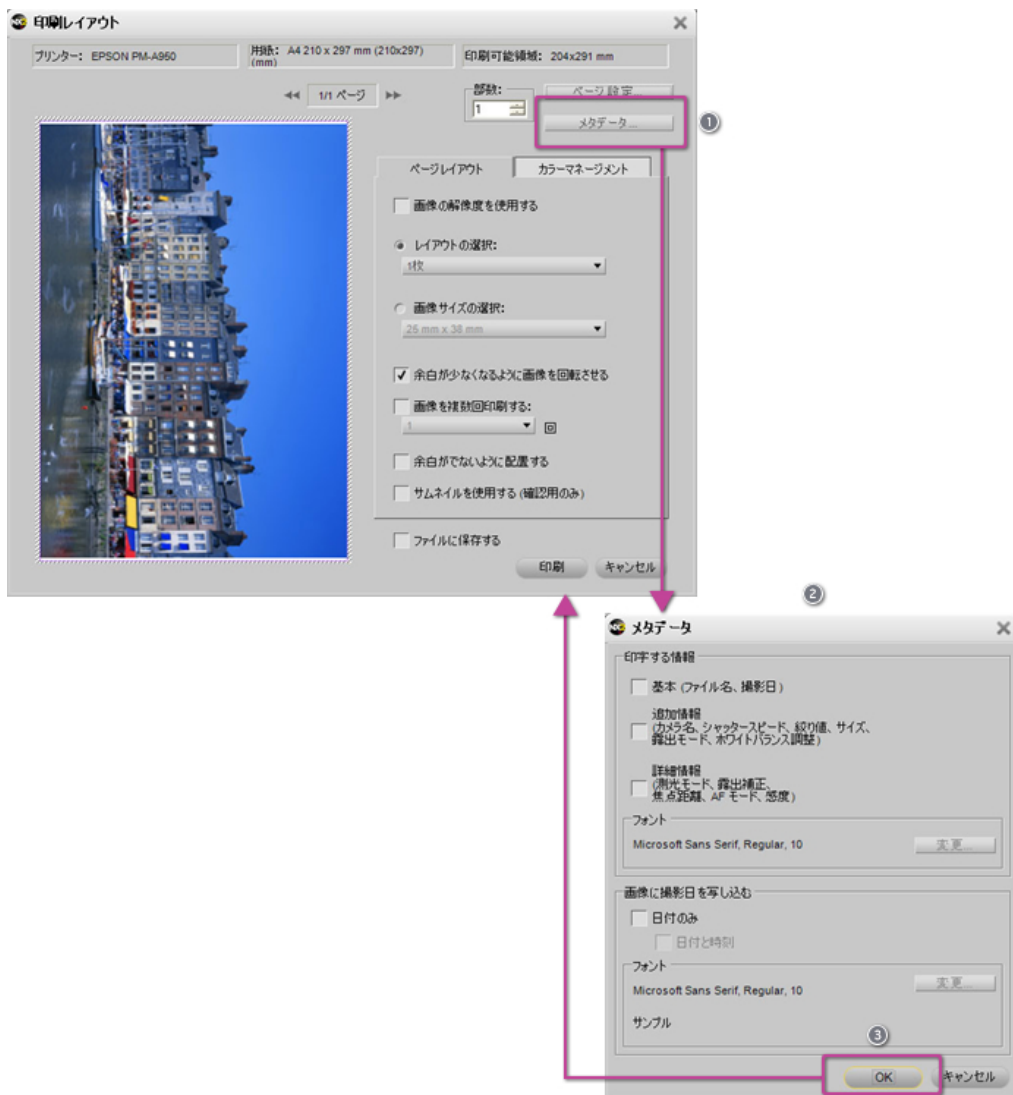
印刷レイアウト

プリンター: EPSON PM-A950

用紙: A4 210 x 297 mm (210x297) (mm)

印刷可能領域: 204x291 mm

1/1 ページ

部数:
1

ページ設定

メタデータ...

❶

ページレイアウト

カラーマネージメント

画像の解像度を使用する

レイアウトの選択:
1枚

画像サイズの選択:
25 mm x 38 mm

余白が少なくなるように画像を回転させる

画像を複数回印刷する:
1

余白がでないように配置する

サムネイルを使用する (確認用のみ)

ファイルに保存する

印刷

キャンセル

❷

メタデータ

印字する情報

基本 (ファイル名、撮影日)

追加情報
(カメラ名、シャッタースピード、絞り値、サイズ、露出モード、ホワイトバランス調整)

詳細情報
(測光モード、露出補正、焦点距離、AF モード、感度)

フォント
Microsoft Sans Serif, Regular, 10

変更...

画像に撮影日を写し込む

日付のみ

日付と時刻

フォント
Microsoft Sans Serif, Regular, 10

変更...

サンプル

❸

OK

キャンセル